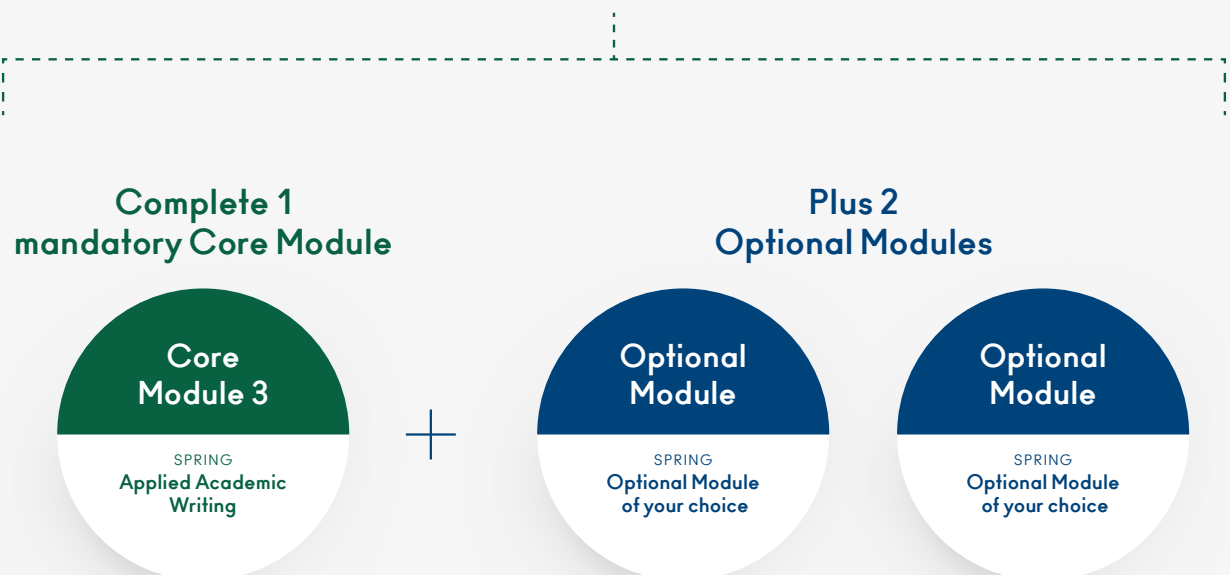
Complete 1 mandatory Core Module

Plus 2 Optional Modules

Core Module 3

SPRING
Applied Academic Writing

+

Optional Module

SPRING
Optional Module of your choice

Optional Module

SPRING
Optional Module of your choice